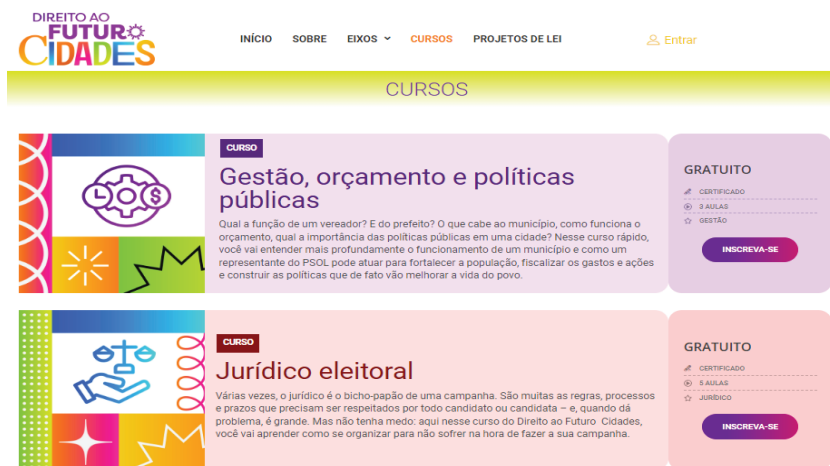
DIREITO AO FUTURO CIDADES

INÍCIO SOBRE EIXOS CURSOS PROJETOS DE LEI

Entrar

CURSOS

CURSO

Gestão, orçamento e políticas públicas

Qual a função de um vereador? E do prefeito? O que cabe ao município, como funciona o orçamento, qual a importância das políticas públicas em uma cidade? Nesse curso rápido, você vai entender mais profundamente o funcionamento de um município e como um representante do PSOL pode atuar para fortalecer a população, fiscalizar os gastos e ações e construir as políticas que de fato vão melhorar a vida do povo.

GRATUITO

CERTIFICADO
3 AULAS
GESTÃO

INSCREVA-SE

CURSO

Jurídico eleitoral

Várias vezes, o jurídico é o bicho-papão de uma campanha. São muitas as regras, processos e prazos que precisam ser respeitados por todo candidato ou candidata – e, quando dá problema, é grande. Mas não tenha medo: aqui nesse curso do Direito ao Futuro Cidades, você vai aprender como se organizar para não sofrer na hora de fazer a sua campanha.

GRATUITO

CERTIFICADO
5 AULAS
JURÍDICO

INSCREVA-SE